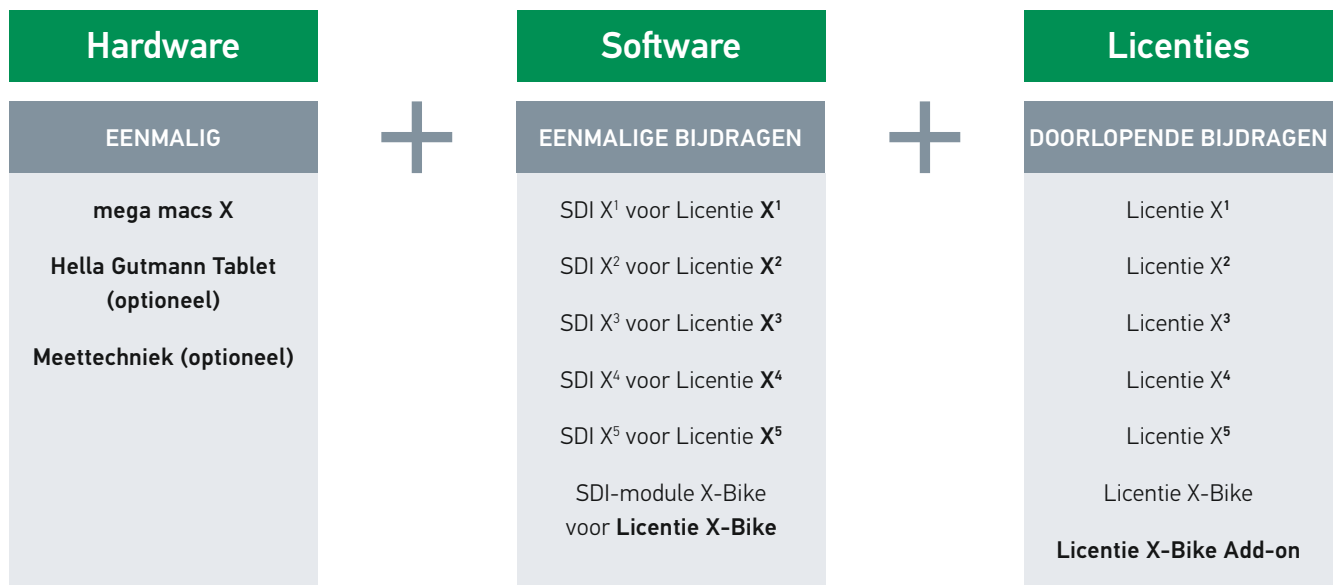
Hardware

EENMALIG

mega macs X

Hella Gutmann Tablet (optioneel)

Meettechniek (optioneel)

Software

EENMALIGE BIJDRAGEN

SDI X$^1$ voor Licentie X$^1$

SDI X$^2$ voor Licentie X$^2$

SDI X$^3$ voor Licentie X$^3$

SDI X$^4$ voor Licentie X$^4$

SDI X$^5$ voor Licentie X$^5$

SDI-module X-Bike voor Licentie X-Bike

Licenties

DOORLOPENDE BIJDRAGEN

Licentie X$^1$

Licentie X$^2$

Licentie X$^3$

Licentie X$^4$

Licentie X$^5$

Licentie X-Bike

Licentie X-Bike Add-on